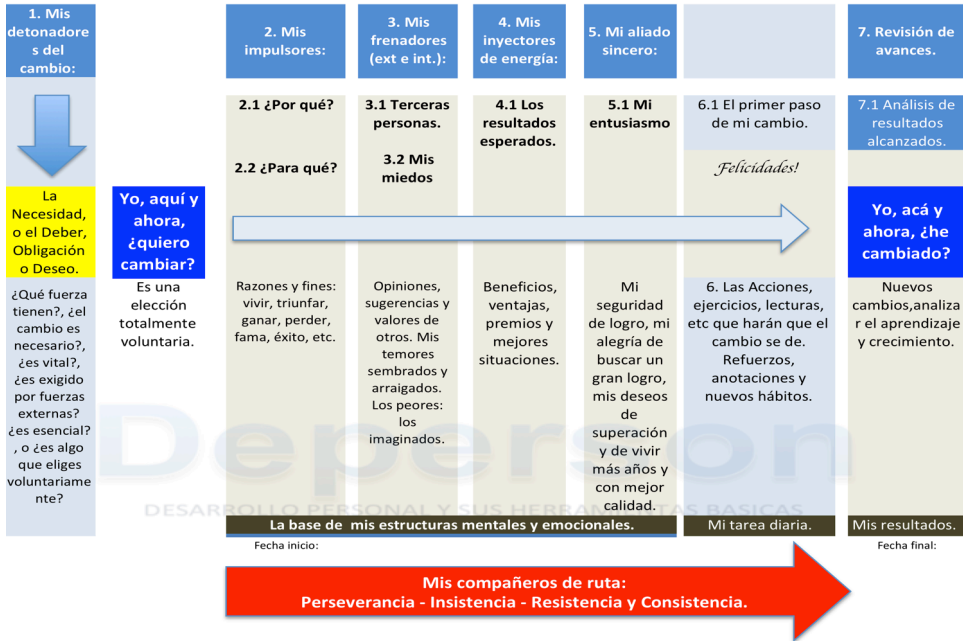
1. Mis detonadores del cambio:

La Necesidad, o el Deber, Obligación o Deseo.

¿Qué fuerza tienen?, ¿el cambio es necesario?, ¿es vital?, ¿es exigido por fuerzas externas? ¿es esencial?, o ¿es algo que eliges voluntariamente?

Yo, aquí y ahora, ¿quiero cambiar?

Es una elección totalmente voluntaria.

2. Mis impulsores:

2.1 ¿Por qué?

2.2 ¿Para qué?

Razones y fines: vivir, triunfar, ganar, perder, fama, éxito, etc.

3. Mis frenadores (ext e int.):

3.1 Terceras personas.

3.2 Mis miedos

Opiniones, sugerencias y valores de otros. Mis temores sembrados y arraigados. Los peores: los imaginados.

4. Mis inyectores de energía:

4.1 Los resultados esperados.

Beneficios, ventajas, premios y mejores situaciones.

5. Mi aliado sincero:

5.1 Mi entusiasmo

Mi seguridad de logro, mi alegría de buscar un gran logro, mis deseos de superación y de vivir más años y con mejor calidad.

6.1 El primer paso de mi cambio.

Felicidades!

6. Las Acciones, ejercicios, lecturas, etc que harán que el cambio se de. Refuerzos, anotaciones y nuevos hábitos.

7. Revisión de avances.

7.1 Análisis de resultados alcanzados.

Yo, acá y ahora, ¿he cambiado?

Nuevos cambios,analizar el aprendizaje y crecimiento.

Depersoon
DESARROLLO PERSONAL Y SUS HERRAMIENTAS BASICAS

La base de mis estructuras mentales y emocionales.

Mi tarea diaria.

Mis resultados.

Fecha inicio:

Fecha final:

Mis compañeros de ruta:
Perseverancia - Insistencia - Resistencia y Consistencia.